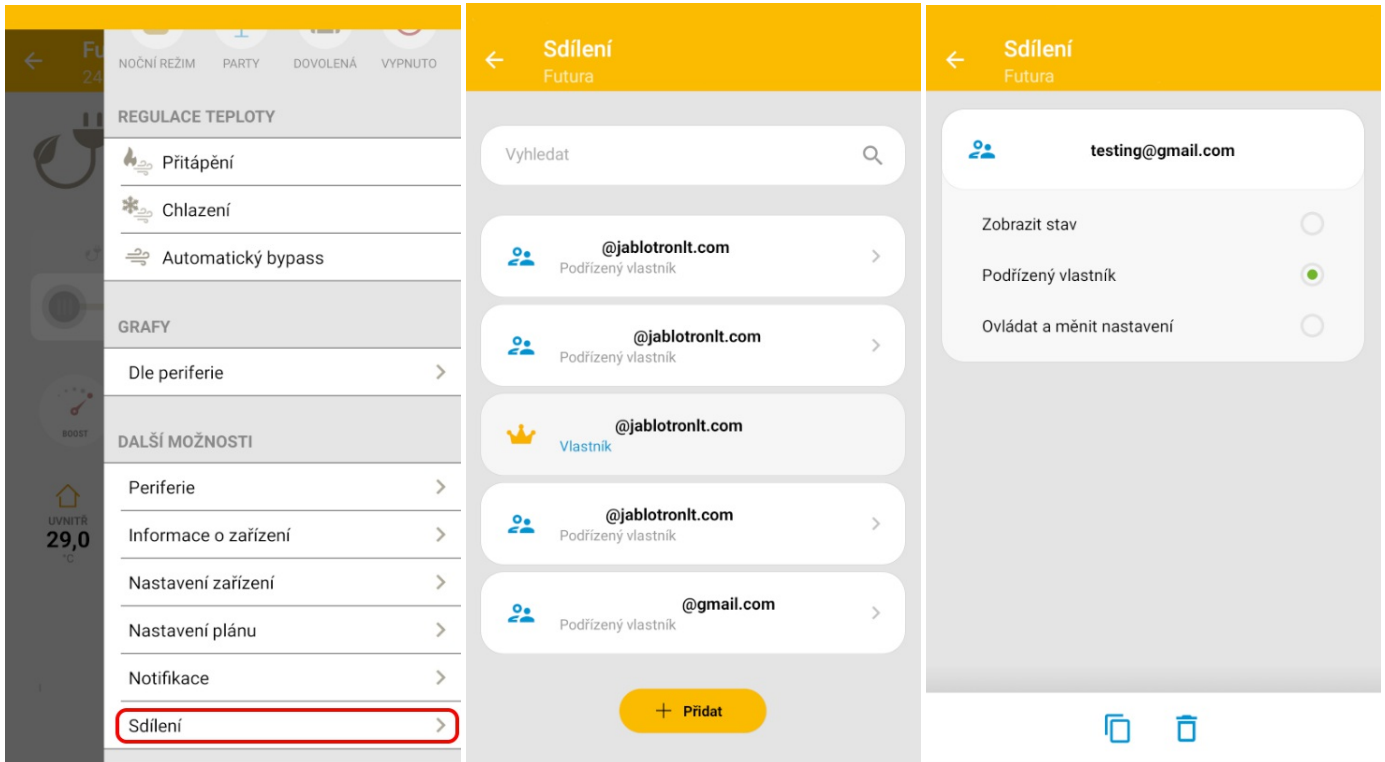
Fu
24

NOČNÍ REŽIM PARTY DOVOLENÁ VYPNUTO

REGULACE TEPLOTY
Přitápění
Chlazení
Automatický bypass

GRAFY
Dle periferie

DALŠÍ MOŽNOSTI
Periferie
Informace o zařízení
Nastavení zařízení
Nastavení plánu
Notifikace
Sdílení

BOOST
UVNITŘ
29,0
°C

Sdílení
Futura

Vyhledat

@jablotronlt.com
Podřízený vlastník

@jablotronlt.com
Podřízený vlastník

@jablotronlt.com
Vlastník

@jablotronlt.com
Podřízený vlastník

@gmail.com
Podřízený vlastník

+ Přidat

Sdílení
Futura

testing@gmail.com

Zobrazit stav
Podřízený vlastník
Ovládat a měnit nastavení